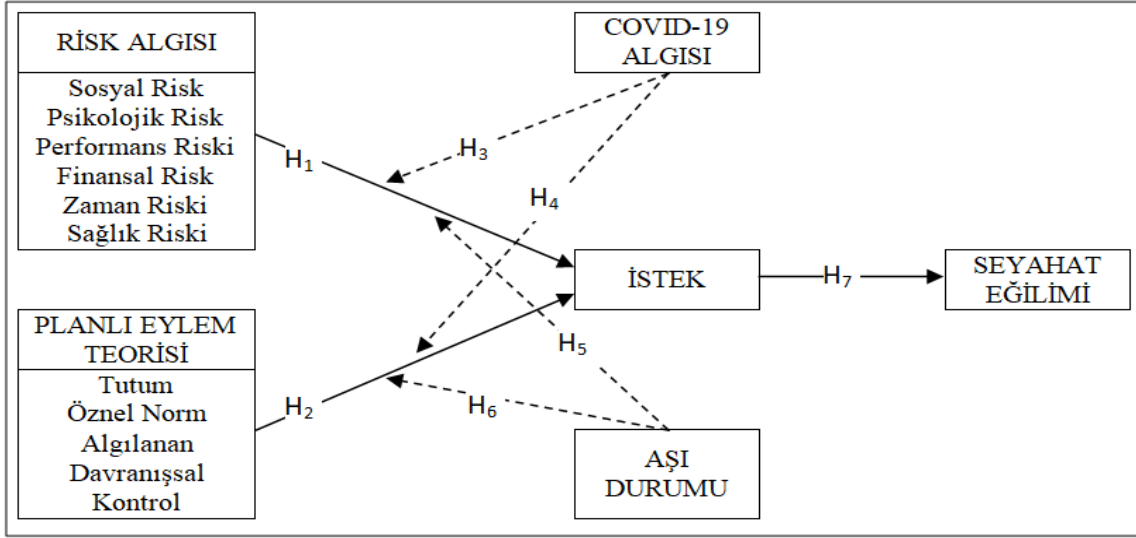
RİSK ALGISI

Sosyal Risk
Psikolojik Risk
Performans Riski
Finansal Risk
Zaman Riski
Sağlık Riski

COVID-19 ALGISI

$H_1$

$H_3$

$H_4$

İSTEK

$H_7$

SEYAHAT EĞİLİMİ

PLANLI EYLEM TEORİSİ

Tutum
Öznel Norm
Algılanan
Davranışsal
Kontrol

$H_5$

$H_2$

$H_6$

AŞI DURUMU